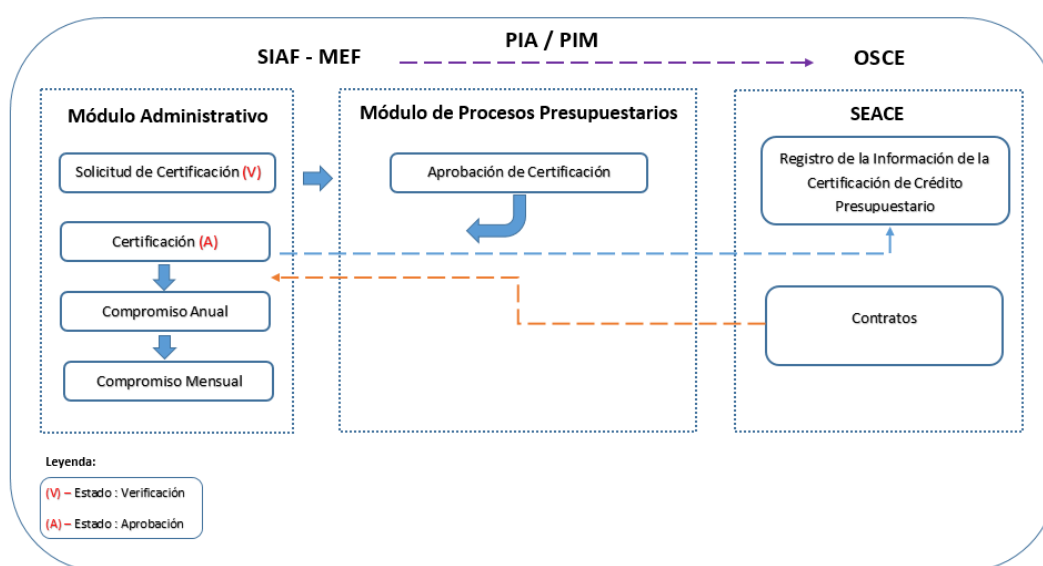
SIAF - MEF

PIA / PIM

OSCE

Módulo Administrativo

Solicitud de Certificación (V)

Certificación (A)

Compromiso Anual

Compromiso Mensual

Módulo de Procesos Presupuestarios

Aprobación de Certificación

SEACE

Registro de la Información de la Certificación de Crédito Presupuestario

Contratos

Leyenda:

(V) – Estado : Verificación

(A) – Estado : Aprobación